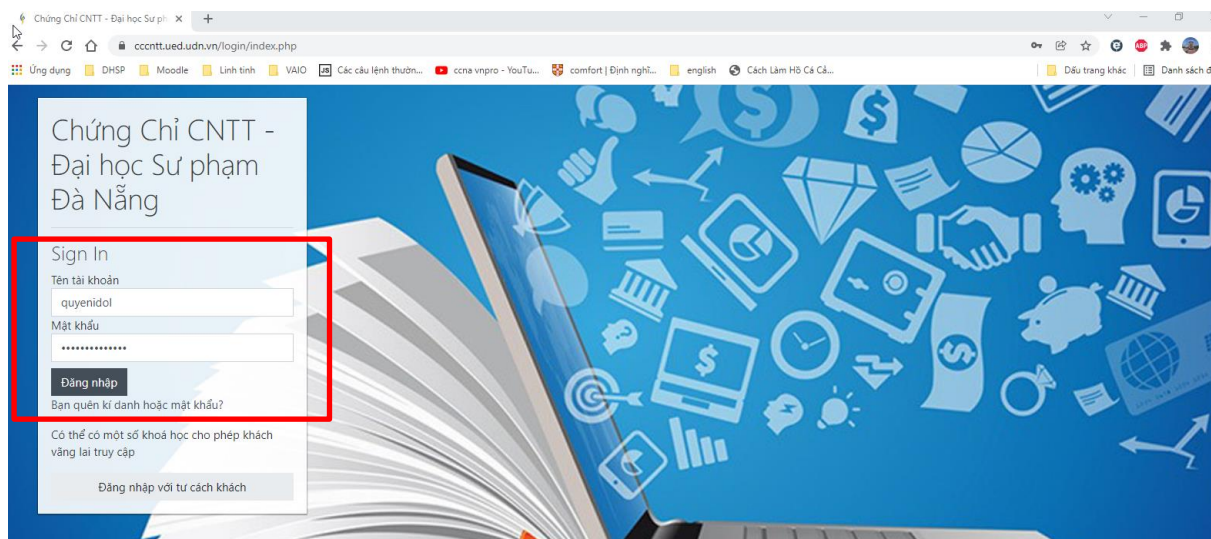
Chứng Chỉ CNTT - Đại học Sư ph ×
+
cccntt.ued.udn.vn/login/index.php
Ứng dụng DHSP Moodle Linh tinh VAIO Các câu lệnh thườn... ccna vnpro - YouTu... comfort | Định nghĩ... english Cách Làm Hồ Cá Cả...
Dấu trang khác Danh sách đ

Chứng Chỉ CNTT - Đại học Sư phạm Đà Nẵng

Sign In
Tên tài khoản
quyenidol
Mật khẩu
••••••••••••••
Đăng nhập
Bạn quên kí danh hoặc mật khẩu?

Có thể có một số khoá học cho phép khách vãng lai truy cập

Đăng nhập với tư cách khách